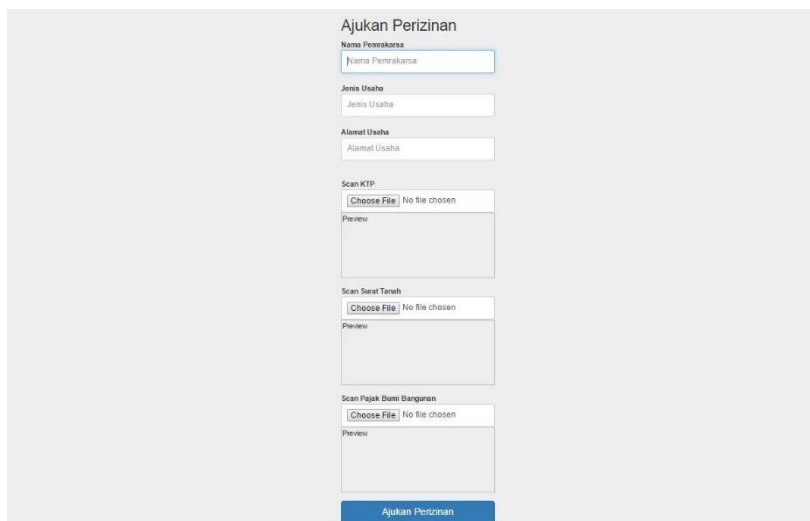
Ajukan Perizinan

Nama Pemrakarsa

Nama Pemrakarsa

Jenis Usaha

Jenis Usaha

Alamat Usaha

Alamat Usaha

Scan KTP

Choose File No file chosen

Preview

Scan Surat Tanah

Choose File No file chosen

Preview

Scan Pajak Bumi Bangunan

Choose File No file chosen

Preview

Ajukan Perizinan